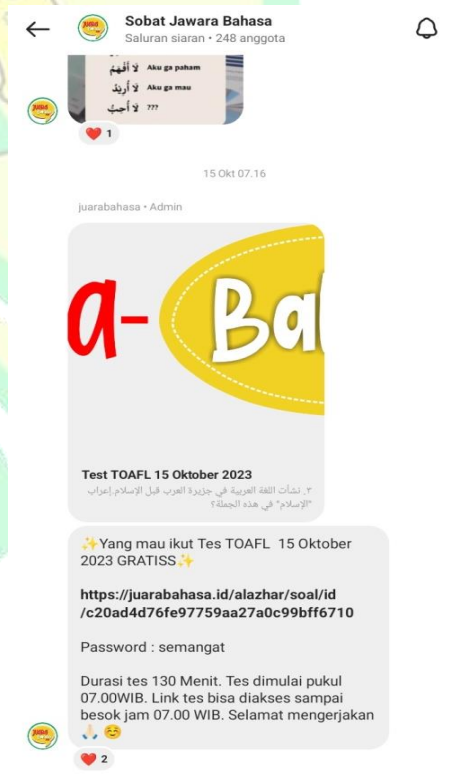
Sobat Jawara Bahasa
Saluran siaran • 248 anggota

لا أفهمُ Aku ga paham
لا أريدُ Aku ga mau
لا أحبُّ ???

❤️ 1

15 Okt 07.16

juarabahasa • Admin

a- Ba

Test TOAFL 15 Oktober 2023
٣. نشأت اللغة العربية في جزيرة العرب قبل الإسلام.إعراب "الإسلام" في هذه الجملة؟

✨Yang mau ikut Tes TOAFL 15 Oktober 2023 GRATISS✨

https://juarabahasa.id/alazhar/soal/id/c20ad4d76fe97759aa27a0c99bff6710

Password : semangat

Durasi tes 130 Menit. Tes dimulai pukul 07.00WIB. Link tes bisa diakses sampai besok jam 07.00 WIB. Selamat mengerjakan 🙏 😊

❤️ 2